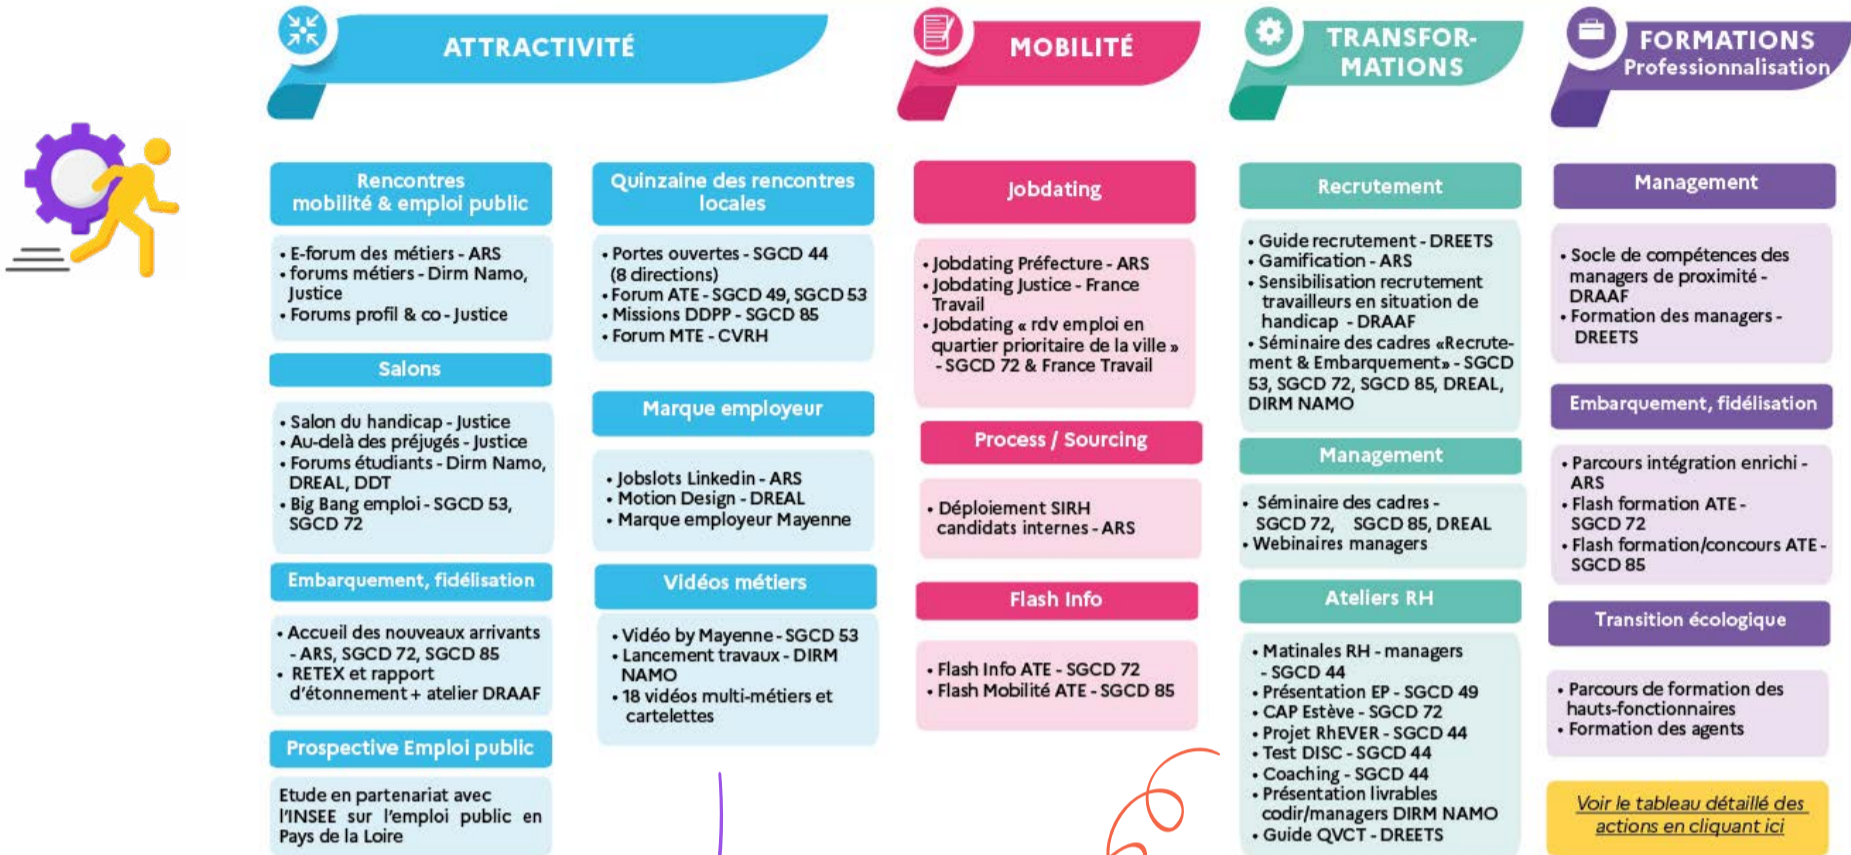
ATTRACTIVITÉ

Rencontres mobilité & emploi public

• E-forum des métiers - ARS
• forums métiers - Dirm Namo, Justice
• Forums profil & co - Justice

Salons

• Salon du handicap - Justice
• Au-delà des préjugés - Justice
• Forums étudiants - Dirm Namo, DREAL, DDT
• Big Bang emploi - SGCD 53, SGCD 72

Embarquement, fidélisation

• Accueil des nouveaux arrivants - ARS, SGCD 72, SGCD 85
• RETEX et rapport d'étonnement + atelier DRAAF

Prospective Emploi public

Etude en partenariat avec l'INSEE sur l'emploi public en Pays de la Loire

Quinzaine des rencontres locales

• Portes ouvertes - SGCD 44 (8 directions)
• Forum ATE - SGCD 49, SGCD 53
• Missions DDPP - SGCD 85
• Forum MTE - CVRH

Marque employeur

• Jobslots Linkedin - ARS
• Motion Design - DREAL
• Marque employeur Mayenne

Vidéos métiers

• Vidéo by Mayenne - SGCD 53
• Lancement travaux - DIRM NAMO
• 18 vidéos multi-métiers et cartelettes

MOBILITÉ

Jobdating

• Jobdating Préfecture - ARS
• Jobdating Justice - France Travail
• Jobdating « rdv emploi en quartier prioritaire de la ville » - SGCD 72 & France Travail

Process / Sourcing

• Déploiement SIRH candidats internes - ARS

Flash Info

• Flash Info ATE - SGCD 72
• Flash Mobilité ATE - SGCD 85

TRANSFOR-MATIONS

Recrutement

• Guide recrutement - DREETS
• Gamification - ARS
• Sensibilisation recrutement travailleurs en situation de handicap - DRAAF
• Séminaire des cadres «Recrutement & Embarquement» - SGCD 53, SGCD 72, SGCD 85, DREAL, DIRM NAMO

Management

• Séminaire des cadres - SGCD 72, SGCD 85, DREAL
• Webinaires managers

Ateliers RH

• Matinales RH - managers - SGCD 44
• Présentation EP - SGCD 49
• CAP Estève - SGCD 72
• Projet RhEVER - SGCD 44
• Test DISC - SGCD 44
• Coaching - SGCD 44
• Présentation livrables codir/managers DIRM NAMO
• Guide QVCT - DREETS

FORMATIONS Professionnalisation

Management

• Socle de compétences des managers de proximité - DRAAF
• Formation des managers - DREETS

Embarquement, fidélisation

• Parcours intégration enrichi - ARS
• Flash formation ATE - SGCD 72
• Flash formation/concours ATE - SGCD 85

Transition écologique

• Parcours de formation des hauts-fonctionnaires
• Formation des agents

Voir le tableau détaillé des actions en cliquant ici